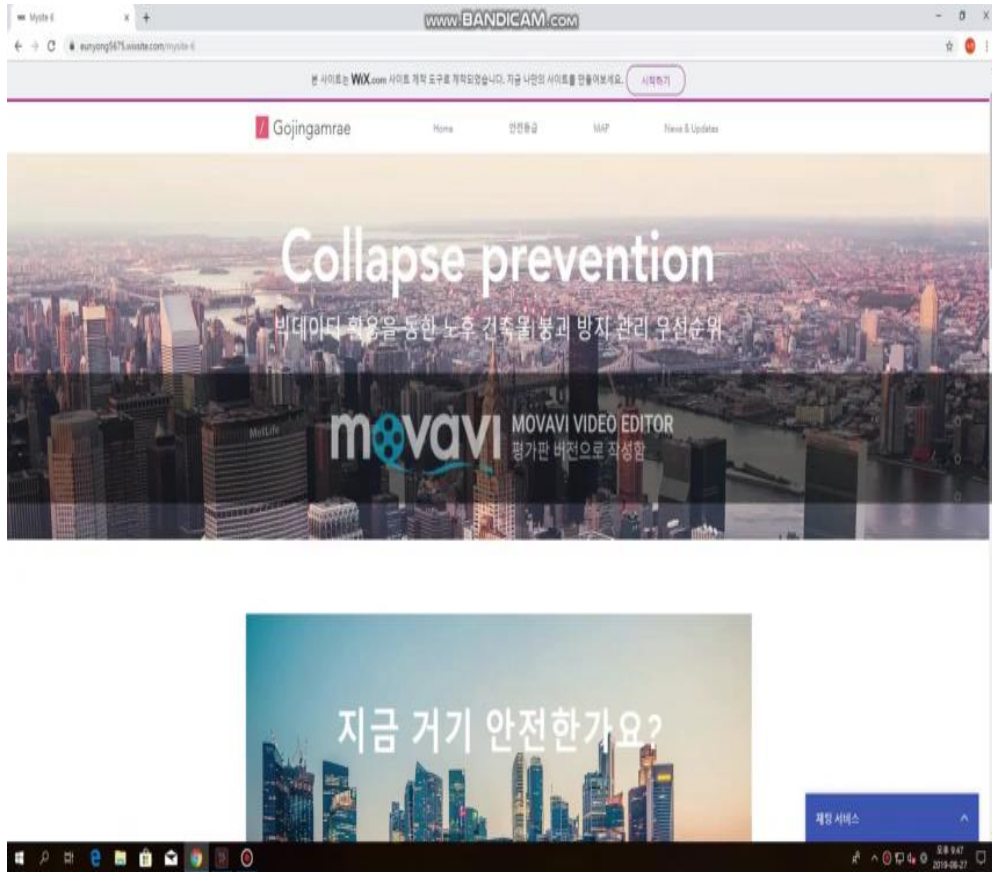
Mysite 6
www.BANDICAM.com
eunyong5675.wixsite.com/mysite-6

본 사이트는 WiX.com 사이트 제작 도구로 제작되었습니다. 지금 나만의 사이트를 만들어보세요. 시작하기

Gojingamrae

Home

안전등급

MAP

News & Updates

Collapse prevention

빅데이터 활용을 통한 노후 건축물 붕괴 방지 관리 우선순위

MetLife

movavi MOVAVI VIDEO EDITOR 평가판 버전으로 작성함

지금 거기 안전한가요?

채팅 서비스

오후 9:47
2019-08-27